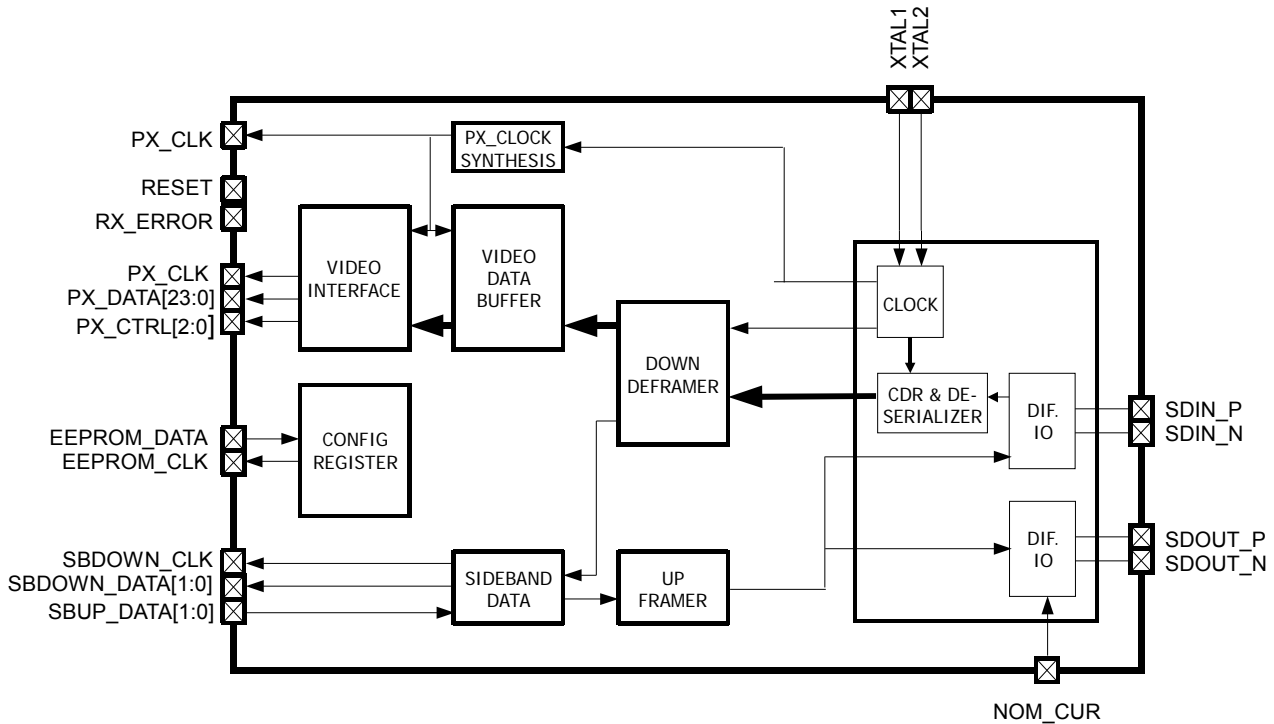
XTAL1
XTAL2

PX_CLK
RESET
RX_ERROR
PX_CLK
PX_DATA[23:0]
PX_CTRL[2:0]
EEPROM_DATA
EEPROM_CLK
SBDOWN_CLK
SBDOWN_DATA[1:0]
SBUP_DATA[1:0]

PX_CLOCK SYNTHESIS

VIDEO INTERFACE

VIDEO DATA BUFFER

DOWN DEFRAMER

CONFIG REGISTER

SIDEBAND DATA

UP FRAMER

CLOCK

CDR & DESERIALIZER

DIF. IO

DIF. IO

SDIN_P
SDIN_N
SDOUT_P
SDOUT_N

NOM_CUR